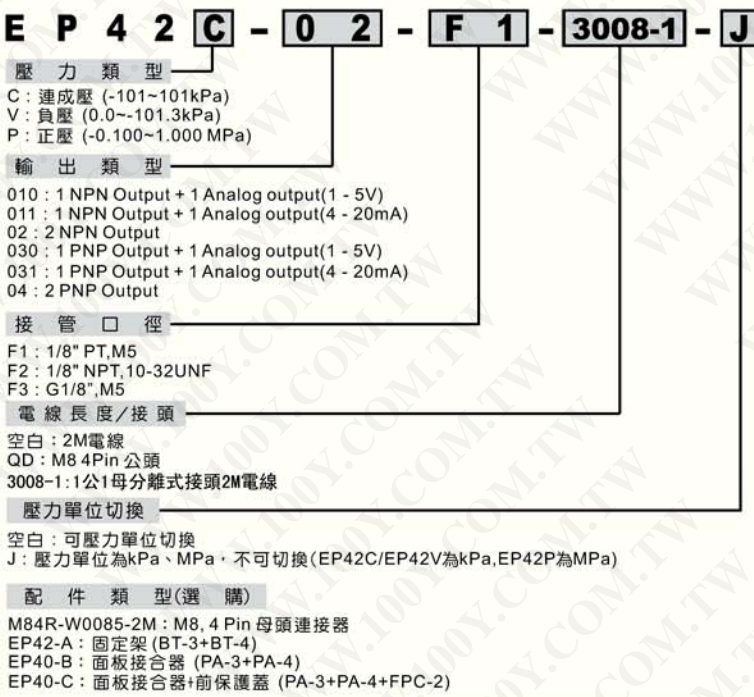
E P 4 2 C - 0 2 - F 1 - 3008-1 - J

壓 力 類 型

C：連成壓 (-101~101kPa)
V：負壓 (0.0~-101.3kPa)
P：正壓 (-0.100~1.000 MPa)

輸 出 類 型

010：1 NPN Output + 1 Analog output(1 - 5V)
011：1 NPN Output + 1 Analog output(4 - 20mA)
02：2 NPN Output
030：1 PNP Output + 1 Analog output(1 - 5V)
031：1 PNP Output + 1 Analog output(4 - 20mA)
04：2 PNP Output

接 管 口 徑

F1：1/8" PT,M5
F2：1/8" NPT,10-32UNF
F3：G1/8",M5

電線長度／接頭

空白：2M電線
QD：M8 4Pin 公頭
3008-1:1公1母分離式接頭2M電線

壓力單位切換

空白：可壓力單位切換
J：壓力單位為kPa、MPa，不可切換(EP42C/EP42V為kPa,EP42P為MPa)

配 件 類 型(選 購)

M84R-W0085-2M：M8, 4 Pin 母頭連接器
EP42-A：固定架 (BT-3+BT-4)
EP40-B：面板接合器 (PA-3+PA-4)
EP40-C：面板接合器+前保護蓋 (PA-3+PA-4+FPC-2)

WWW.100Y.COM.TW